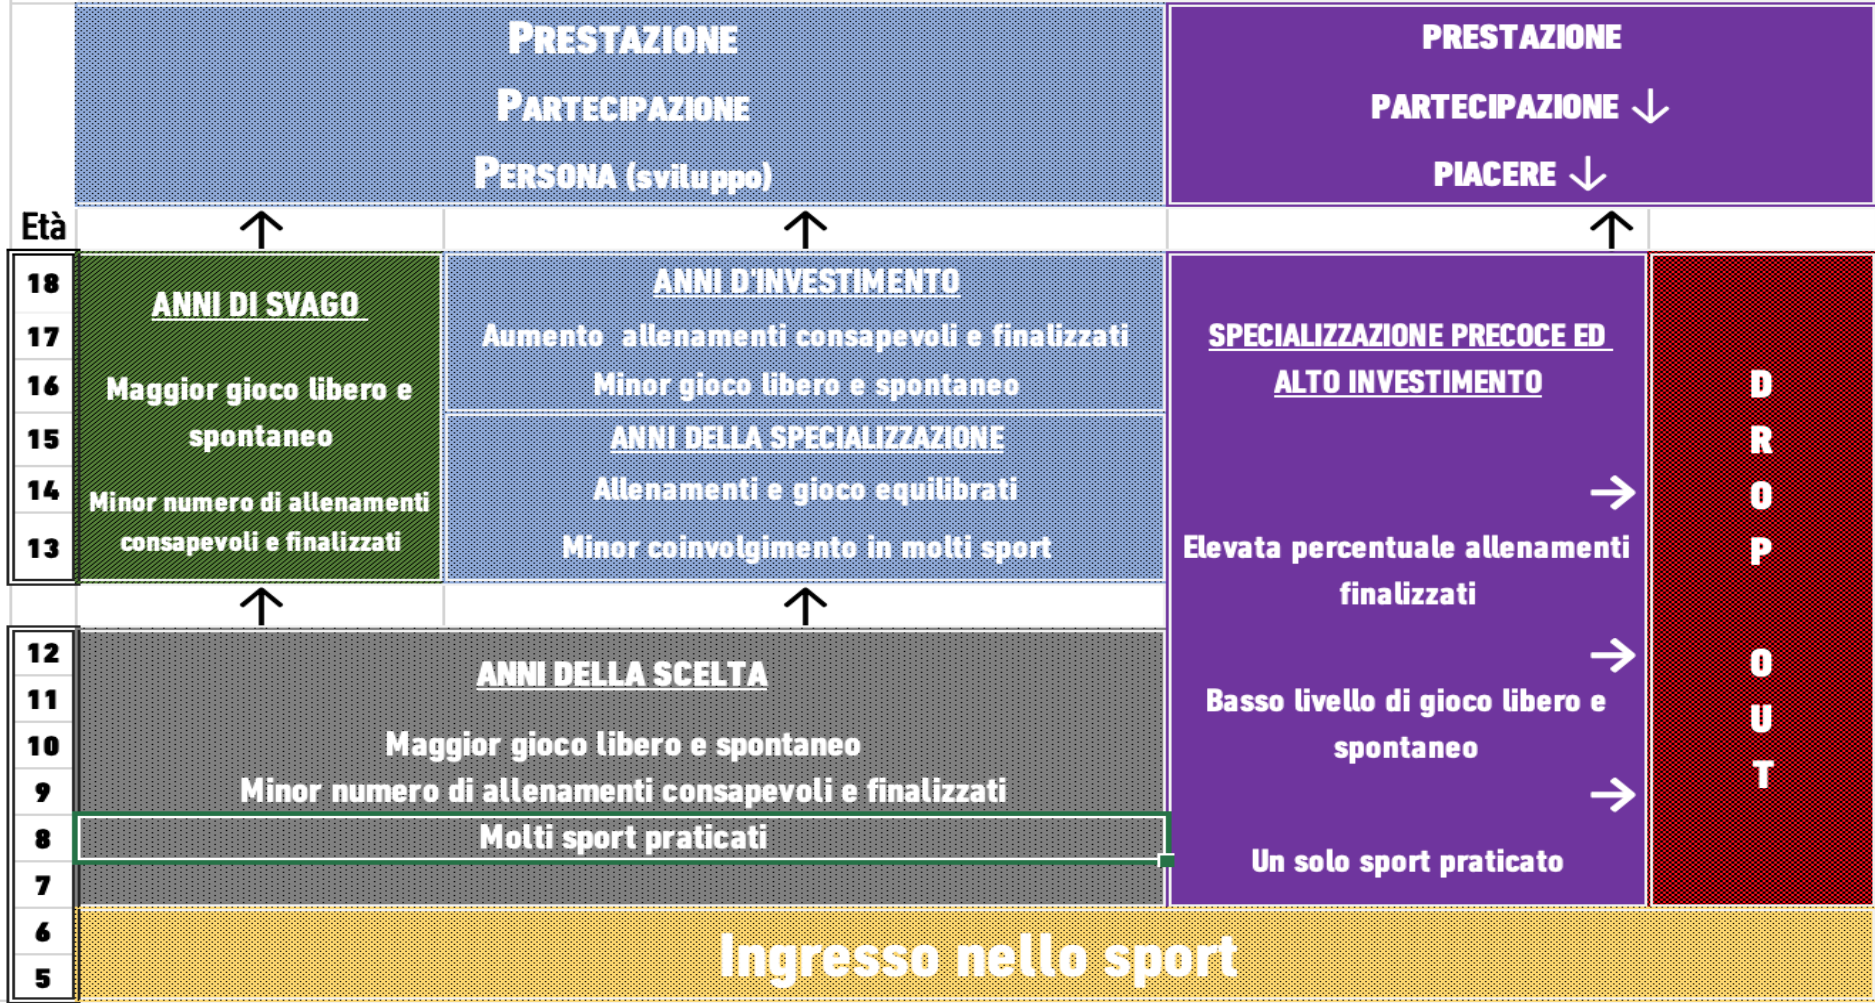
PRESTAZIONE
PARTECIPAZIONE
PERSONA (sviluppo)

PRESTAZIONE
PARTECIPAZIONE ↓
PIACERE ↓

Età

18
17
16
15
14
13

ANNI DI SVAGO
Maggior gioco libero e spontaneo
Minor numero di allenamenti consapevoli e finalizzati

ANNI D'INVESTIMENTO
Aumento allenamenti consapevoli e finalizzati
Minor gioco libero e spontaneo

ANNI DELLA SPECIALIZZAZIONE
Allenamenti e gioco equilibrati
Minor coinvolgimento in molti sport

SPECIALIZZAZIONE PRECOCE ED ALTO INVESTIMENTO
→
Elevata percentuale allenamenti finalizzati
→
Basso livello di gioco libero e spontaneo
→
Un solo sport praticato

D R O P O U T

12
11
10
9
8
7
6
5

ANNI DELLA SCELTA
Maggior gioco libero e spontaneo
Minor numero di allenamenti consapevoli e finalizzati
Molti sport praticati

Ingresso nello sport